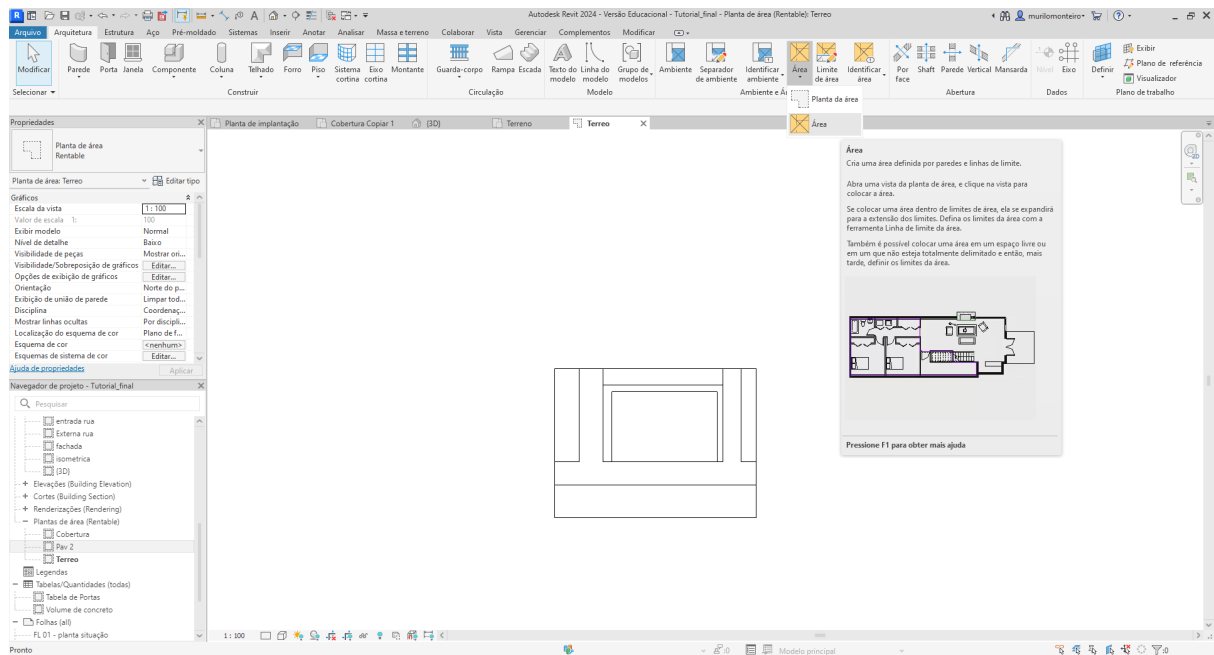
Autodesk Revit 2024 - Versão Educacional - Tutorial_final - Planta de área (Rentable): Terreo

murilomonteiro

Arquivo Arquitetura Estrutura Aço Pré-moldado Sistemas Inserir Anotar Analisar Massa e terreno Colaborar Vista Gerenciar Complementos Modificar

Modificar Parede Porta Janela Componente Coluna Telhado Forro Piso Sistema cortina Eixo cortina Montante Guarda-corpo Rampa Escada Texto do modelo Linha do modelo Grupo de modelos Ambiente Separador de ambiente Identificar ambiente Área Limite de área Identificar área Por face Shaft Parede Vertical Mansarda Nível Eixo Definir Exibir Plano de referência Visualizador

Selecionar Construir Circulação Modelo Ambiente e Á Abertura Dados Plano de trabalho

Planta da área
Área

Propriedades
Planta de área Rentable
Planta de área: Terreo Editar tipo

| Gráficos | |
|---|---|
| Escala da vista | 1 : 100 |
| Valor de escala 1: | 100 |
| Exibir modelo | Normal |
| Nível de detalhe | Baixo |
| Visibilidade de peças | Mostrar ori... |
| Visibilidade/Sobreposição de gráficos | Editar... |
| Opções de exibição de gráficos | Editar... |
| Orientação | Norte do p... |
| Exibição de união de parede | Limpar tod... |
| Disciplina | Coordenaç... |
| Mostrar linhas ocultas | Por discipli... |
| Localização do esquema de cor | Plano de f... |
| Esquema de cor | <nenhum> |
| Esquemas de sistema de cor | Editar... |

Ajuda de propriedades Aplicar

Navegador de projeto - Tutorial_final
Pesquisar
entrada rua
Externa rua
fachada
isometrica
{3D}
Elevações (Building Elevation)
Cortes (Building Section)
Renderizações (Rendering)
Plantas de área (Rentable)
Cobertura
Pav 2
Terreo
Legendas
Tabelas/Quantidades (todas)
Tabela de Portas
Volume de concreto
Folhas (all)
FL 01 - planta situação

Planta de implantação Cobertura Copiar 1 {3D} Terreno Terreo

Área
Cria uma área definida por paredes e linhas de limite.

Abra uma vista da planta de área, e clique na vista para colocar a área.

Se colocar uma área dentro de limites de área, ela se expandirá para a extensão dos limites. Defina os limites da área com a ferramenta Linha de limite da área.

Também é possível colocar uma área em um espaço livre ou em um que não esteja totalmente delimitado e então, mais tarde, definir os limites da área.

Pressione F1 para obter mais ajuda

1 : 100

Pronto :0 Modelo principal :0